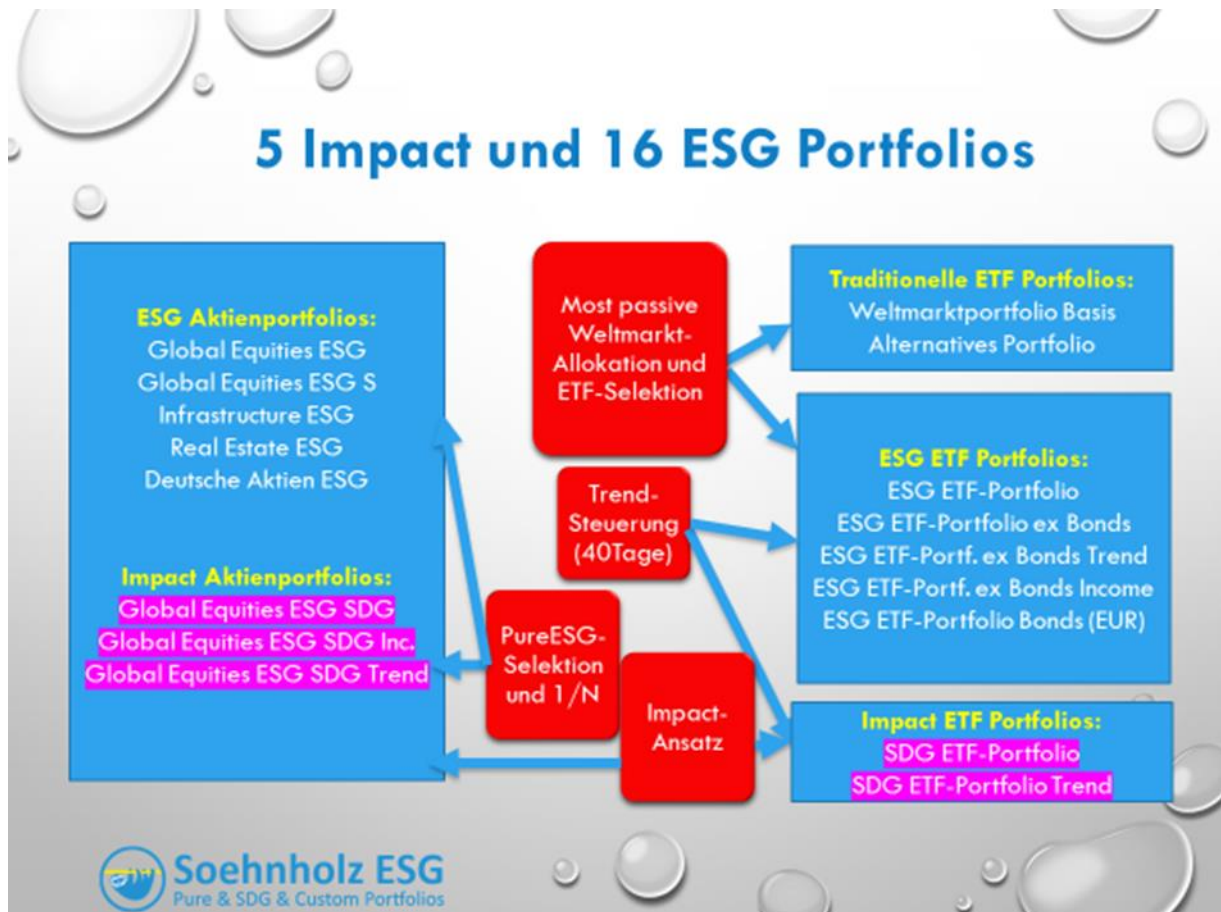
5 Impact und 16 ESG Portfolios

ESG Aktienportfolios:
Global Equities ESG
Global Equities ESG S
Infrastructure ESG
Real Estate ESG
Deutsche Aktien ESG

Impact Aktienportfolios:
Global Equities ESG SDG
Global Equities ESG SDG Inc.
Global Equities ESG SDG Trend

Most passive Weltmarkt-Allokation und ETF-Selektion

Trend-Steuerung (40Tage)

PureESG-Selektion und 1/N

Impact-Ansatz

Traditionelle ETF Portfolios:
Weltmarktportfolio Basis
Alternatives Portfolio

ESG ETF Portfolios:
ESG ETF-Portfolio
ESG ETF-Portfolio ex Bonds
ESG ETF-Portf. ex Bonds Trend
ESG ETF-Portf. ex Bonds Income
ESG ETF-Portfolio Bonds (EUR)

Impact ETF Portfolios:
SDG ETF-Portfolio
SDG ETF-Portfolio Trend

Soehnholz ESG
Pure & SDG & Custom Portfolios